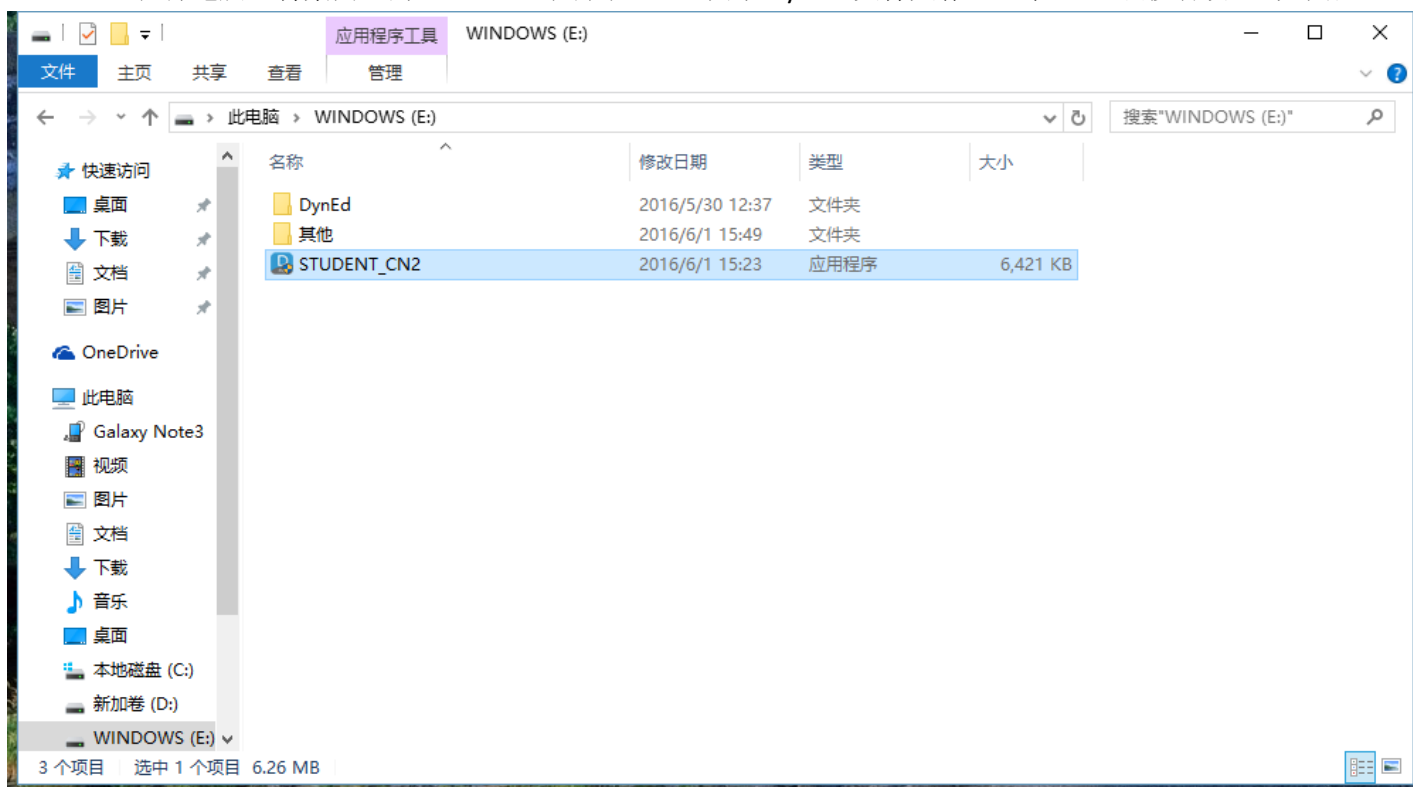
应用程序工具 WINDOWS (E:)

文件 主页 共享 查看 管理

此电脑 › WINDOWS (E:)

搜索"WINDOWS (E:)"

快速访问
桌面
下载
文档
图片
OneDrive
此电脑
Galaxy Note3
视频
图片
文档
下载
音乐
桌面
本地磁盘 (C:)
新加卷 (D:)
WINDOWS (E:)

| 名称 | 修改日期 | 类型 | 大小 |
|---|---|---|---|
| DynEd | 2016/5/30 12:37 | 文件夹 | |
| 其他 | 2016/6/1 15:49 | 文件夹 | |
| STUDENT_CN2 | 2016/6/1 15:23 | 应用程序 | 6,421 KB |

3 个项目 选中 1 个项目 6.26 MB